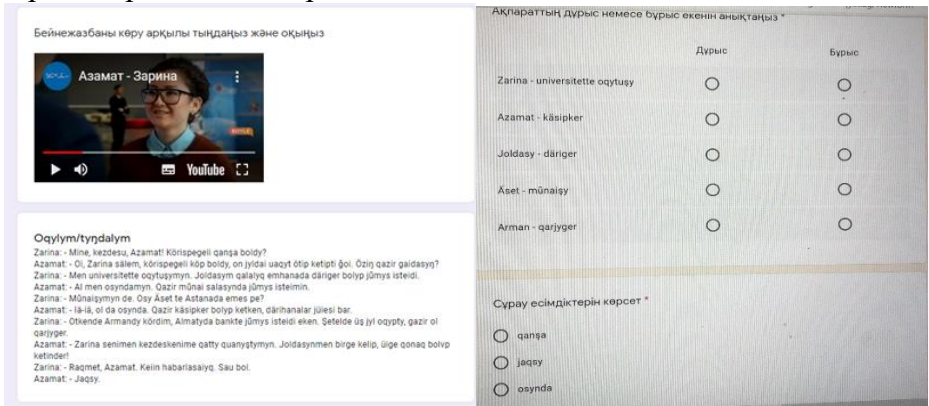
Бейнежазбаны көру арқылы тыңдаңыз және оқыңыз

Азамат - Зарина

YouTube

Oqylym/tyńdalym

Zarina: - Mine, kezdesu, Azamat! Kórispegeli qanşa boldy?
Azamat: - Oi, Zarina sálem, kórispegeli kóp boldy, on jyldai uaqyt ótip ketipti ğoi. Óziń qazir gaidasyń?
Zarina: - Men universitette oqytuşymyn. Joldasym qalalyq emhanada dáriger bolyp jūmys isteidi.
Azamat: - Al men osyndamyn. Qazir mūnai salasynda jūmys isteimin.
Zarina: - Mūnaişymyn de. Osy Áset te Astanada emes pe?
Azamat: - Iá-iá, ol da osynda. Qazir kásipker bolyp ketken, dárihanalar jüiesi bar.
Zarina: - Ótkende Armandy kórdim, Almatyda bankte jūmys isteidi eken. Şetelde úş jyl oqypty, gazir ol qarjyger.
Azamat: - Zarina senimen kezdeskenime qatty quanyştymyn. Joldasynmen birge kelip, üige qonaq bolyp ketinder!
Zarina: - Raqmet, Azamat. Keiin habarlasaiyq. Sau bol.
Azamat: - Jaqsy.

Ақпараттың дұрыс немесе бұрыс екенін анықтаңыз *

| | Дұрыс | Бұрыс |
|---|---|---|
| Zarina - universitette oqytuşy | ○ | ○ |
| Azamat - kásipker | ○ | ○ |
| Joldasy - dáriger | ○ | ○ |
| Áset - mūnaişy | ○ | ○ |
| Arman - qarjyger | ○ | ○ |

Сұрау есімдіктерін көрсет *

○ qanşa
○ jaqsy
○ osynda